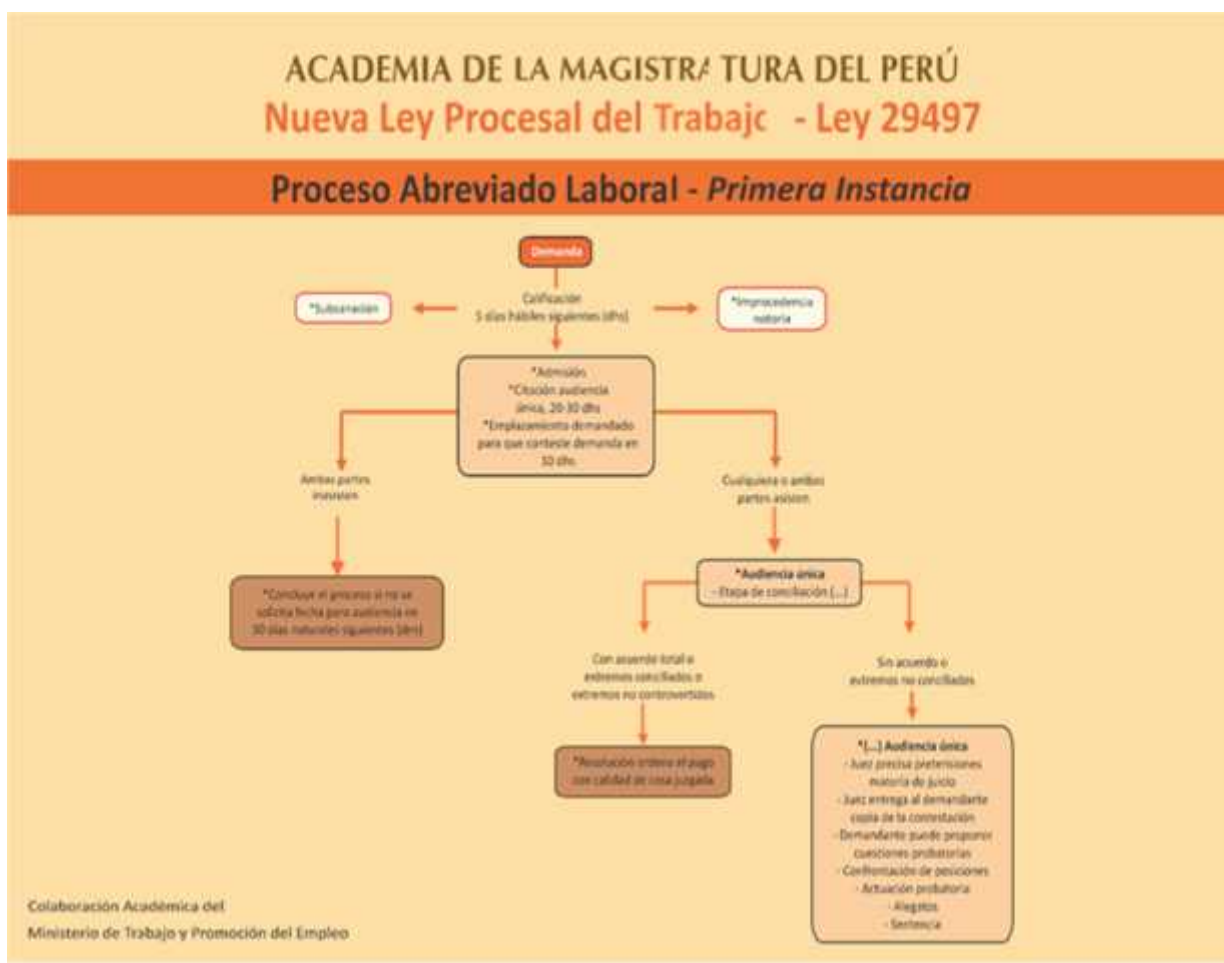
ACADEMIA DE LA MAGISTRA TURA DEL PERÚ
Nueva Ley Procesal del Trabajo - Ley 29497

Proceso Abreviado Laboral - *Primera Instancia*

Demanda

Calificación
5 días hábiles siguientes (dhs)

*Subsanación

*Improcedencia notoria

*Admisión
*Citación audiencia única, 20-30 dhs
*Emplazamiento demandado para que conteste demanda en 10 dhs

Ambas partes inasisten

*Concluye el proceso si no se solicita fecha para audiencia en 30 días naturales siguientes (dns)

Cualquiera o ambas partes asisten

*Audiencia única
- Etapa de conciliación (...)

Con acuerdo total o extremos conciliados o extremos no controvertidos

*Resolución ordena el pago con calidad de cosa juzgada

Sin acuerdo o extremos no conciliados

*(...) Audiencia única
- Juez precisa pretensiones materia de juicio
- Juez entrega al demandante copia de la contestación
- Demandante puede proponer cuestiones probatorias
- Confrontación de posiciones
- Actuación probatoria
- Alegatos
- Sentencia

Colaboración Académica del
Ministerio de Trabajo y Promoción del Empleo